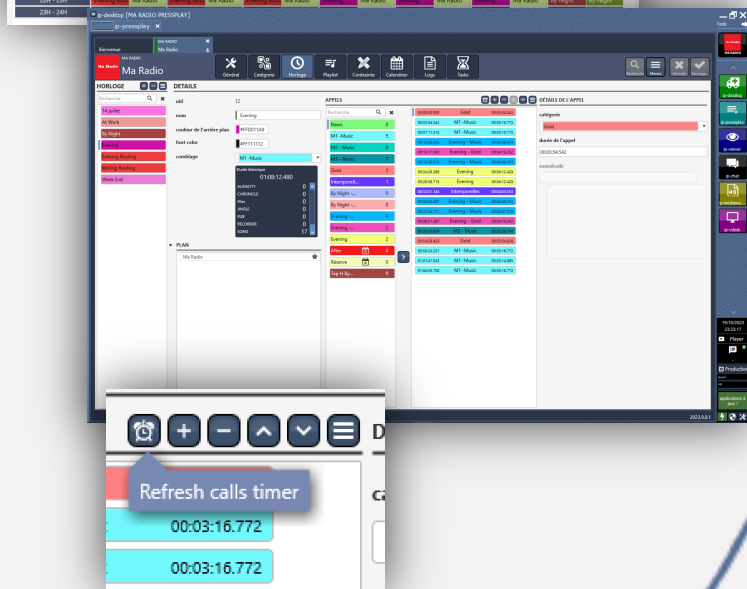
22H - 23H
23H - 24H

ip-desktop [MA RADIO PRESSPLAY]
ip-pressplay

Bienvenue
MA RADIO
Ma Radio

MA RADIO
Ma Radio

Général
Catégorie
Horloge
Playlist
Contraintes
Calendrier
Logs
Tasks
Recherche
Menus
Annuler
Terminer

HORLOGE
Recherche
14 juillet
At Work
By Night
Evening
Evening Routing
Moving Routing
Week End

DETAILS
uid 12
nom Evening
couleur de l'arrière plan #FFD81143
font color #FF1111T12
combilage M1 -Music
Durée théorique
01:08:12.480
AUDACITY 0
CHRONIQUE 0
film 0
JINGLE 0
PUB 0
SECURISER 0
SONG 17

PLAN
Ma Radio

APPELS
Recherche
News 0
M1 -Music 5
M2 -Music 0
M1 -Music 0
Gold 2
Interpondi... 1
By Night -... 0
By Night -... 0
Evening -... 4
Evening -... 2
Evening 2
After 0
Réserve 0
Top H By... 0

00:00:00.000 Gold 00:03:54.542
00:03:54.542 M1 -Music 00:03:16.772
00:07:11.314 M1 -Music 00:03:16.772
Evening - Music
Evening - Gold
Evening
Evening
Interpondilles
Evening - Music
Evening - Music
Evening - Gold
M1 -Music
Gold
M1 -Music
M1 -Music
M1 -Music

DÉTAILS DE L'APPEL
catégorie
Gold
durée de l'appel
00:03:54.542
soundcode

2023.9.0.1

Tools
ip-desktop
ip-pressplay
ip-viewer
ip-chat
ip-mediamo
ip-vdesk
19/10/2023
23:23:17
Player
Production
applications à jour

D
Refresh calls timer
ca
00:03:16.772
00:03:16.772